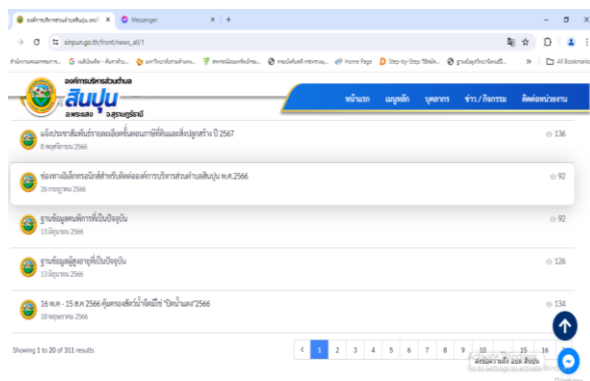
องค์การบริหารส่วนตำบลสินปุน อ.พ× | Messenger × | +

sinpun.go.th/front/news_all/1

All Bookmarks

องค์การบริหารส่วนตำบล
สินปุน
อ.พระแสง จ.สุราษฎร์ธานี

หน้าแรก | เมนูหลัก | บุคลากร | ข่าว / กิจกรรม | ติดต่อหน่วยงาน

แจ้งประชาสัมพันธ์รายละเอียดพื้นที่ค่าภาษีที่ดินและสิ่งปลูกสร้าง ปี 2567
8 พฤศจิกายน 2566
136

ช่องทางอิเล็กทรอนิกส์สำหรับติดต่อองค์การบริหารส่วนตำบลสินปุน พ.ศ.2566
26 กรกฎาคม 2566
92

ฐานข้อมูลคนพิการที่เป็นปัจจุบัน
13 มิถุนายน 2566
92

ฐานข้อมูลผู้สูงอายุที่เป็นปัจจุบัน
13 มิถุนายน 2566
126

16 พ.ค - 15 ส.ค 2566 คุ้มครองสัตว์น้ำจืดมีไข่ "ปิดน้ำแดง"2566
18 พฤษภาคม 2566
134

Showing 1 to 20 of 311 results

1 2 3 4 5 6 7 8 9 10 ... 15 16

Go to Settings to activate Windows.